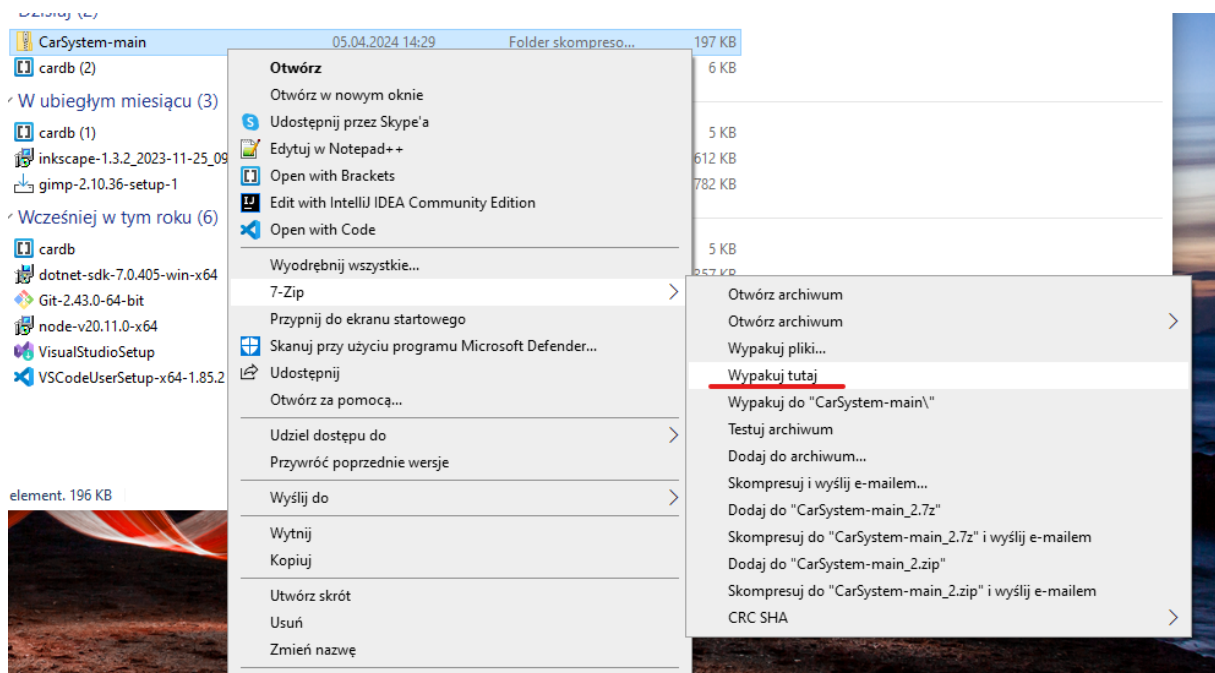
Dzisiaj (2)
CarSystem-main 05.04.2024 14:29 Folder skompreso... 197 KB
cardb (2) 6 KB
W ubiegłym miesiącu (3)
cardb (1) 5 KB
inkscape-1.3.2_2023-11-25_09 612 KB
gimp-2.10.36-setup-1 782 KB
Wcześniej w tym roku (6)
cardb 5 KB
dotnet-sdk-7.0.405-win-x64 357 KB
Git-2.43.0-64-bit
node-v20.11.0-x64
VisualStudioSetup
VSCodeUserSetup-x64-1.85.2

element. 196 KB

Otwórz
Otwórz w nowym oknie
Udostępnij przez Skype'a
Edytuj w Notepad++
Open with Brackets
Edit with IntelliJ IDEA Community Edition
Open with Code
Wyodrębnij wszystkie...
7-Zip
Przypnij do ekranu startowego
Skanuj przy użyciu programu Microsoft Defender...
Udostępnij
Otwórz za pomocą...
Udziel dostępu do
Przywróć poprzednie wersje
Wyślij do
Wytnij
Kopiuj
Utwórz skrót
Usuń
Zmień nazwę

Otwórz archiwum
Otwórz archiwum
Wypakuj pliki...
Wypakuj tutaj
Wypakuj do "CarSystem-main\"
Testuj archiwum
Dodaj do archiwum...
Skompresuj i wyślij e-mailem...
Dodaj do "CarSystem-main_2.7z"
Skompresuj do "CarSystem-main_2.7z" i wyślij e-mailem
Dodaj do "CarSystem-main_2.zip"
Skompresuj do "CarSystem-main_2.zip" i wyślij e-mailem
CRC SHA